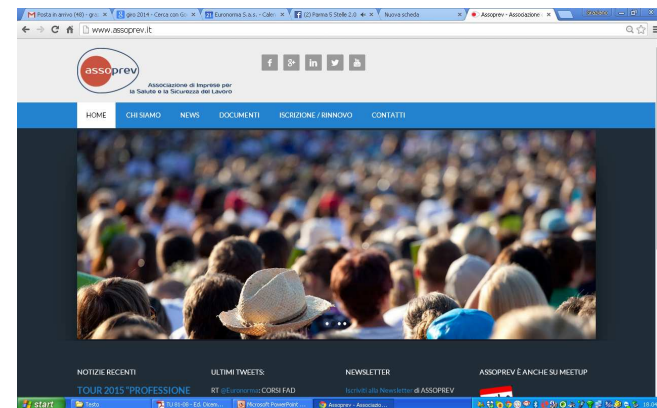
Posta in arrivo (46) - giro ×
giro 2014 - Cerca con Go ×
Euronorma S.a.s. - Calen ×
(2) Parma 5 Stelle 2.0 ×
Nuova scheda ×
Assoprev - Associazione ×

www.assoprev.it

assoprev
Associazione di Imprese per la Salute e la Sicurezza del Lavoro

f g+ in

HOME
CHI SIAMO
NEWS
DOCUMENTI
ISCRIZIONE / RINNOVO
CONTATTI

NOTIZIE RECENTI
TOUR 2015 "PROFESSIONE

ULTIMI TWEETS:
RT @Euronorma: CORSI FAD

NEWSLETTER
Iscriviti alla Newsletter di ASSOPREV

ASSOPREV È ANCHE SU MEETUP

start
Testo
TU81-08 - Ed. Otto...
Microsoft PowerPoint ...
Assoprev - Associazio...